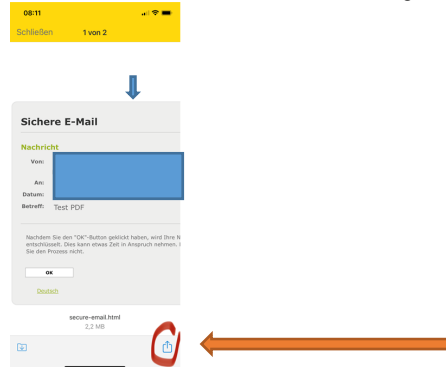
08:11

Schließen 1 von 2

Sichere E-Mail

Nachricht

Von:

An:

Datum:

Betreff: Test PDF

Nachdem Sie den "OK"-Button geklickt haben, wird Ihre N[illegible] entschlüsselt. Dies kann etwas Zeit in Anspruch nehmen. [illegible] Sie den Prozess nicht.

OK

Deutsch

secure-email.html
2,2 MB